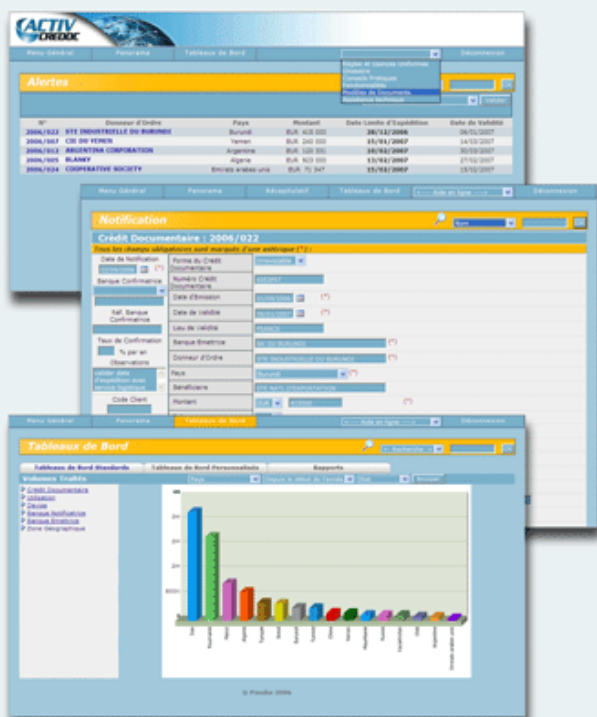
ACTIV CREDOC

Menu Général | Panorama | Tableaux de Bord | Déconnexion

Règles et usances uniformes
Glossaire
Conseils Pratiques
Pandémonium
Modèles de Documents
Assistance technique

Alertes

Valider

| N° | Donneur d'Ordre | Pays | Montant | Date Limite d'Expédition | Date de Validité |
|---|---|---|---|---|---|
| 2006/022 | STE INDUSTRIELLE DU BURUNDI | Burundi | EUR 410 000 | 28/12/2006 | 06/01/2007 |
| 2006/007 | CIE DU YEMEN | Yemen | EUR 240 000 | 15/01/2007 | 14/03/2007 |
| 2006/012 | ARGENTINA CORPORATION | Argentine | EUR 120 000 | 10/02/2007 | 30/03/2007 |
| 2006/005 | BLANKY | Algerie | EUR 920 000 | 13/02/2007 | 27/02/2007 |
| 2006/024 | COOPERATIVE SOCIETY | Emirats arabes unis | EUR 71 347 | 15/02/2007 | 13/03/2007 |

Menu Général | Panorama | Récapitulatif | Tableaux de Bord | ----- Aide en ligne ----- | Déconnexion

Notification

Crédit Documentaire : 2006/022

Tous les champs obligatoires sont marqués d'une astérique (*) :

Date de Notification (*)
Banque Confirmeur
Tél. Banque Confirmeur
Taux de Confirmation % par an
Observations
valider date d'expédition avec service logistique
Code Client

Forme du Crédit Documentaire | Irrévocable
Numéro Crédit Documentaire | 2006T
Date d'Emission | (*)
Date de Validité | (*)
Lieu de Validité | FRANCE
Banque Emettrice | BQ DU BURUNDI (*)
Donneur d'Ordre | STE INDUSTRIELLE DU BURUNDI (*)
Pays | Burundi (*)
Bénéficiaire | STE NATL D'EXPORTATION
Montant | EUR (*)

Menu Général | Panorama | Tableaux de Bord | ----- Aide en ligne ----- | Déconnexion

Tableaux de Bord

Tableaux de Bord Standards | Tableaux de Bord Personnalisés | Rapports

Volumes Traités | Pays | Depuis le début de l'année | Oui | Envoyer

Crédit Documentaire
Utilisation
Devise
Banque Notificatrice
Banque Emettrice
Zone Géographique

© Pandia 2006